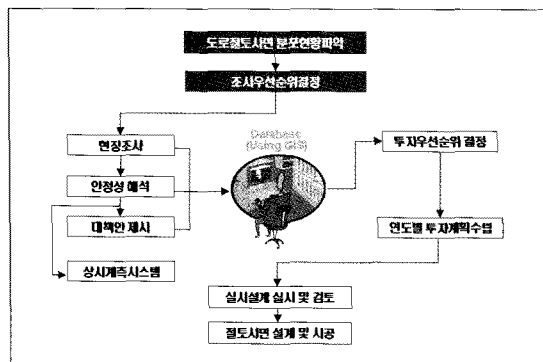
도로절토사면 분포현황파악

조사우선순위결정

현장조사

안정성 해석

대책안 제시

상시계측시스템

Database
(Using GIS)

투자우선순위 결정

연도별 투자계획수립

실시설계 실시 및 검토

절토사면 설계 및 시공